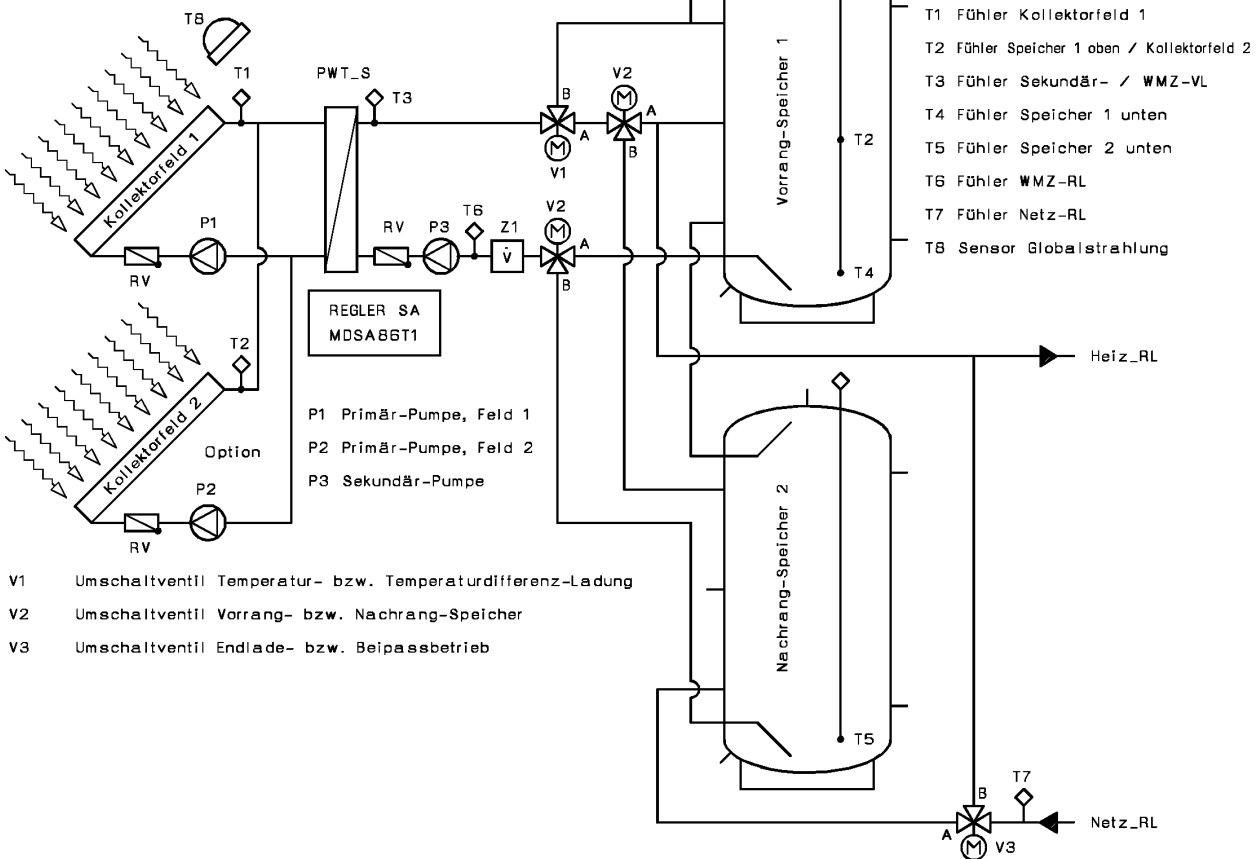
T8
T1
PWT_S
T3
B
V2
A
A
V1
B
Kollektorfeld 1
P1
RV
P3
T6
Z1
V2
A
RV
V̇
B
REGLER SA
MDSA86T1
T2
Kollektorfeld 2
Option
P2
RV

T1 Fühler Kollektorfeld 1
T2 Fühler Speicher 1 oben / Kollektorfeld 2
T3 Fühler Sekundär- / WMZ-VL
T4 Fühler Speicher 1 unten
T5 Fühler Speicher 2 unten
T6 Fühler WMZ-RL
T7 Fühler Netz-RL
T8 Sensor Globalstrahlung

Vorrang-Speicher 1
T2
T4

Heiz_RL

P1 Primär-Pumpe, Feld 1
P2 Primär-Pumpe, Feld 2
P3 Sekundär-Pumpe

Nachrang-Speicher 2
T5

V1 Umschaltventil Temperatur- bzw. Temperaturdifferenz-Ladung
V2 Umschaltventil Vorrang- bzw. Nachrang-Speicher
V3 Umschaltventil Endlade- bzw. Beipassbetrieb

B
T7
A
V3
Netz_RL